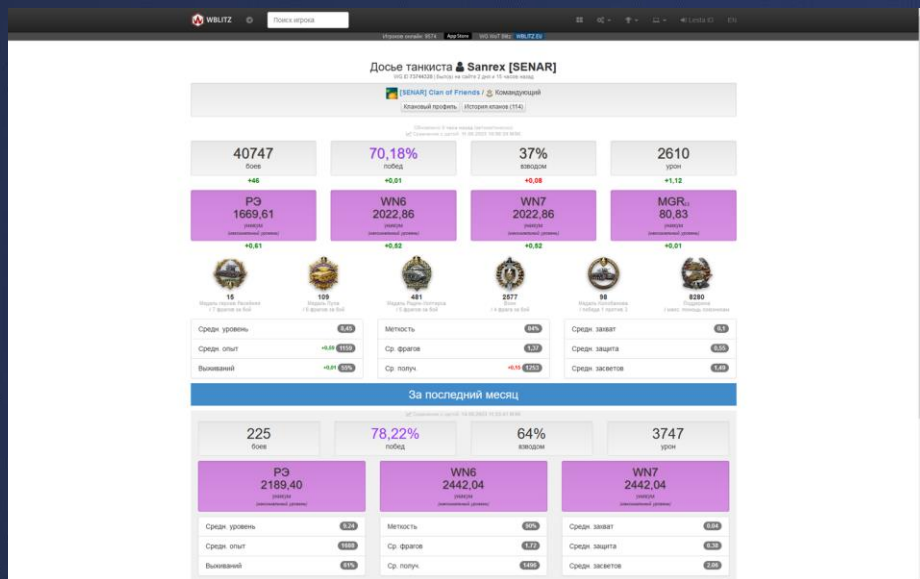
WBLITZ

Поиск игрока

Leeds ID EN

Игроков онлайн: 9574 App Store WG WoT Blitz: WBLITZ.EU

Досье танкиста Sanrex [SENAR]

WG ID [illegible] | Был(а) на сайте 2 дня и 15 часов назад

[SENAR] Clan of Friends / Командующий

Клановый профиль История кланов (114)

Обновлено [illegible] назад (автоматически)
Сравнение с датой: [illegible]

| 40747 | 70,18% | 37% | 2610 |
|---|---|---|---|
| боев | побед | взводом | урон |
| +46 | +0,01 | +0,08 | +1,12 |

| РЭ | WN6 | WN7 | MGR |
|---|---|---|---|
| 1669,61 | 2022,86 | 2022,86 | 80,83 |
| уникум | уникум | уникум | уникум |
| +0,61 | +0,92 | +0,92 | +0,01 |

15 — Медаль героев Расейняя
109 — Медаль Пула
481 — Медаль Рэдли-Уолтерса
2577 — Воин
98 — Медаль Колобанова
8280 — Поддержка

Средн. уровень 8,45
Средн. опыт +0,09 1159
Выживаний +0,01 55%
Меткость 84%
Ср. фрагов 1,37
Ср. получ. +0,15 1253
Средн. захват 0,1
Средн. защита 0,55
Средн. засветов 1,49

За последний месяц

Сравнение с датой: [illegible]

| 225 | 78,22% | 64% | 3747 |
|---|---|---|---|
| боев | побед | взводом | урон |

| РЭ | WN6 | WN7 |
|---|---|---|
| 2189,40 | 2442,04 | 2442,04 |
| уникум | уникум | уникум |

Средн. уровень 9,24
Средн. опыт 1669
Выживаний 61%
Меткость 90%
Ср. фрагов 1,72
Ср. получ. 1496
Средн. захват 0,04
Средн. защита 0,30
Средн. засветов 2,06